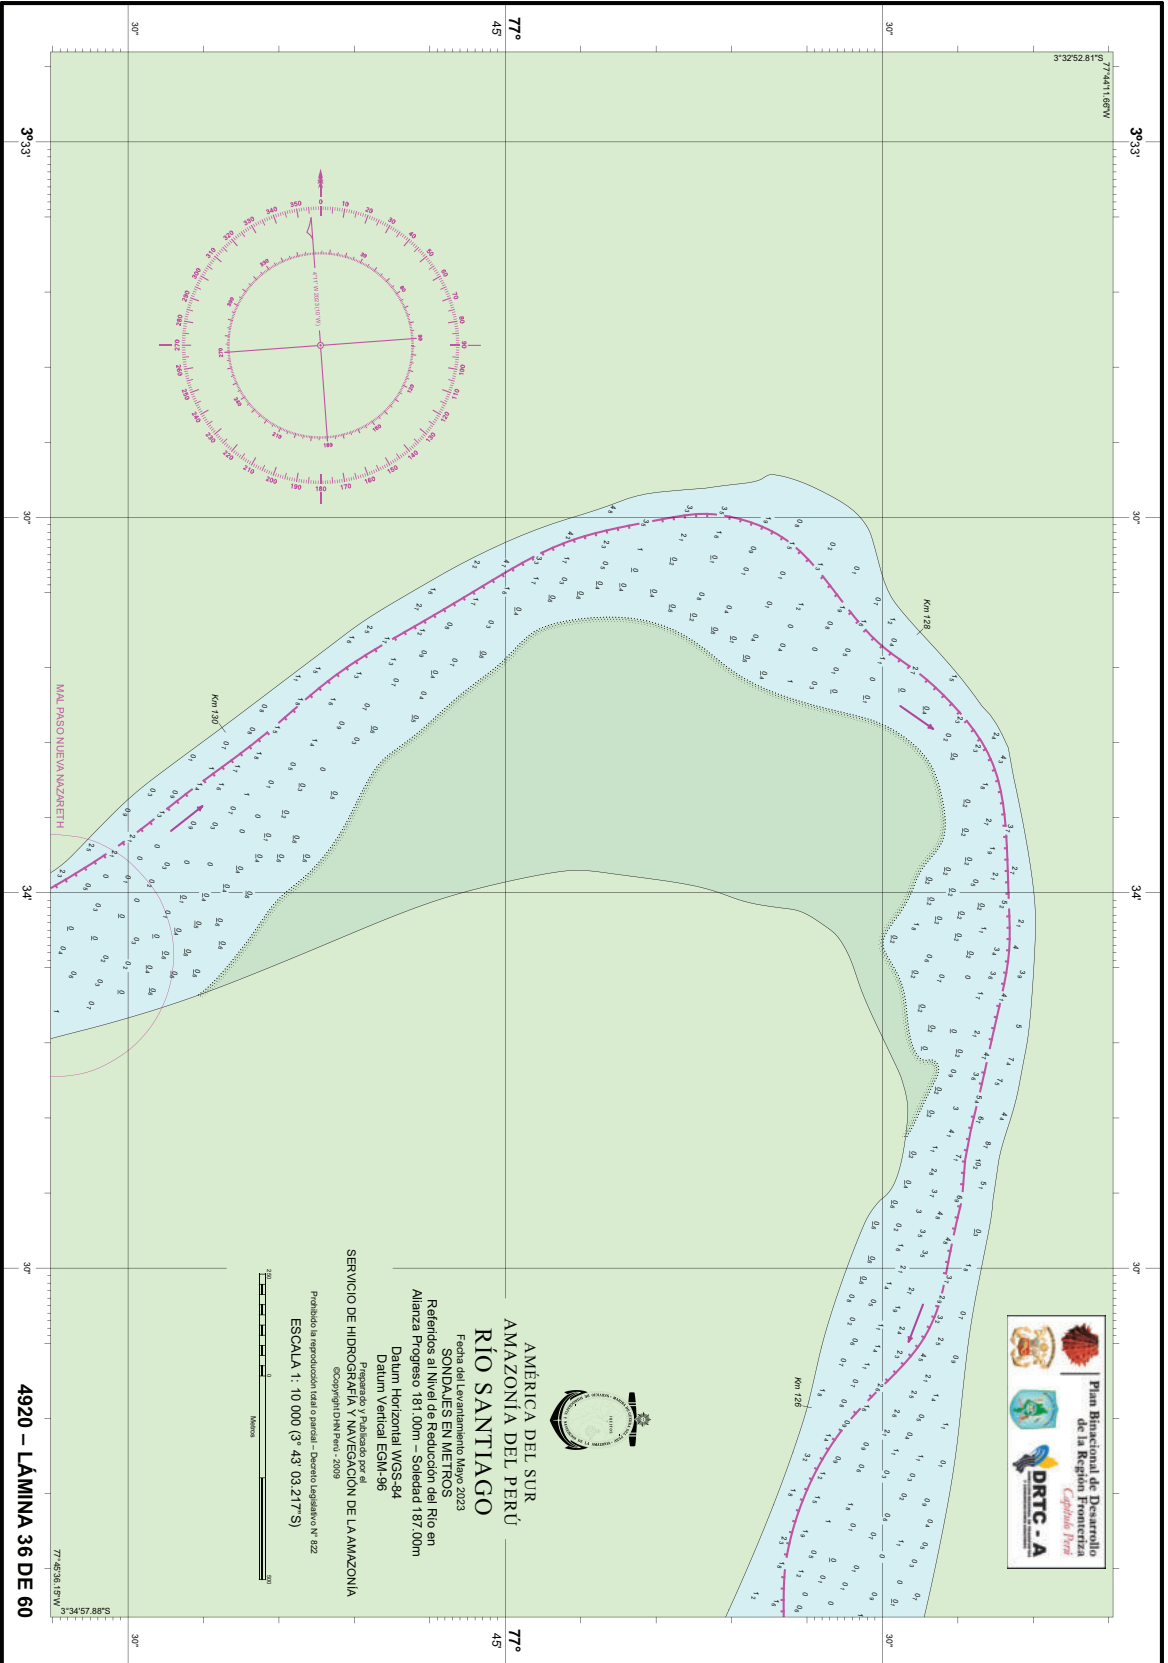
77°
45'
30'
30'
3°32'52.81"S
77°44'11.66"W
3°33'
3°33'
30'
30'
34'
34'
30'
30'
Km 128
Km 130
Km 126
MAL PASO NUEVA NAZARETH

AMÉRICA DEL SUR
AMAZONÍA DEL PERÚ
RÍO SANTIAGO
Fecha del Levantamiento Mayo 2023
SONDAJES EN METROS
Referidos al Nivel de Reducción del Río en
Alianza Progreso 181.00m – Soledad 187.00m
Datum Horizontal WGS-84
Datum Vertical EGM-96
Preparado y Publicado por el
SERVICIO DE HIDROGRAFÍA Y NAVEGACIÓN DE LA AMAZONÍA
©Copyright DHN-Perú - 2009
Prohibido la reproducción total o parcial – Decreto Legislativo N° 822
ESCALA 1: 10 000 (3° 43' 03.217"S)
Metros

Plan Binacional de Desarrollo de la Región Fronteriza
Capítulo Perú
DRTC - A

4920 – LÁMINA 36 DE 60
77°45'36.15"W
3°34'57.88"S
30'
45'
77°
30'